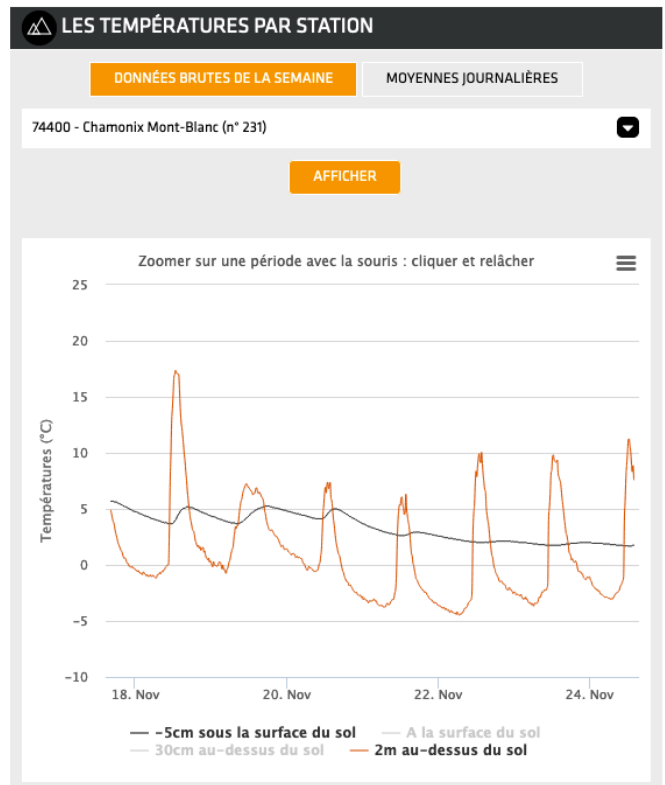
LES TEMPÉRATURES PAR STATION

DONNÉES BRUTES DE LA SEMAINE

MOYENNES JOURNALIÈRES

74400 - Chamonix Mont-Blanc (n° 231)

AFFICHER

Zoomer sur une période avec la souris : cliquer et relâcher

Températures (°C)

25
20
15
10
5
0
−5
−10

18. Nov
20. Nov
22. Nov
24. Nov

−5cm sous la surface du sol
A la surface du sol
30cm au-dessus du sol
2m au-dessus du sol